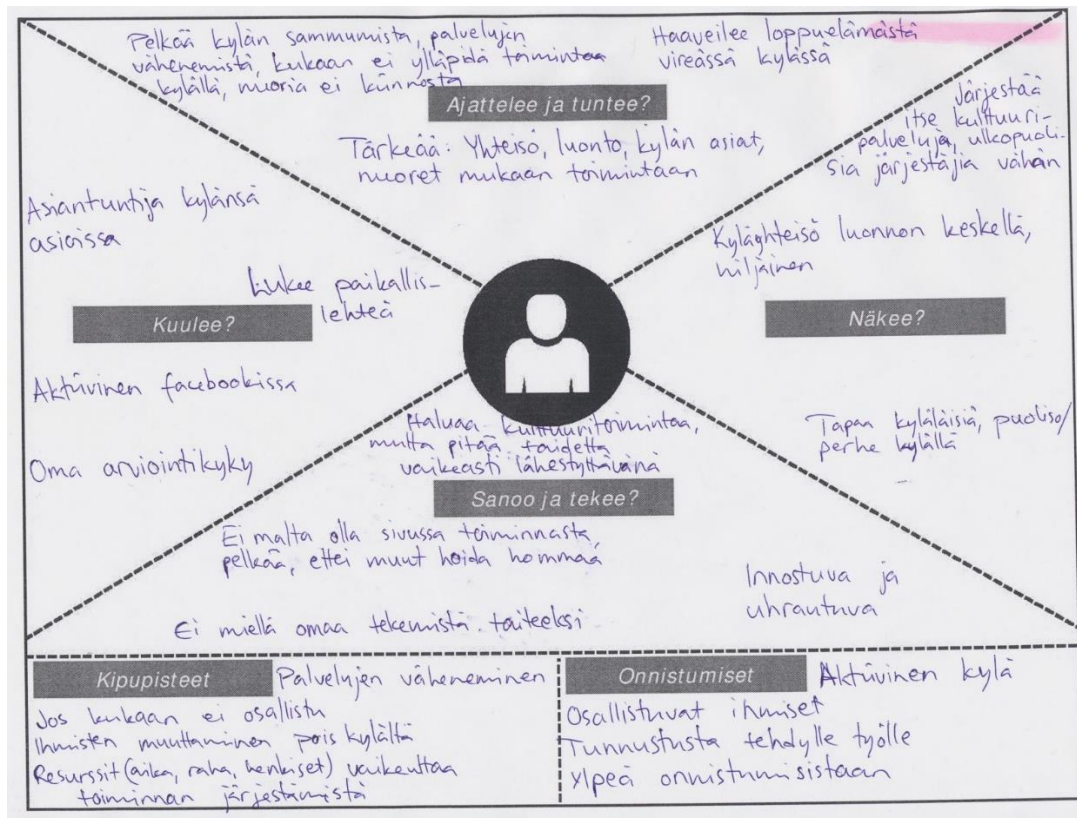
Pelkää kylän sammumista, palvelujen vähenemistä, kukaan ei ylläpidä toimintaa kylällä, nuoria ei kiinnosta

Haaveilee loppuelämästä vireässä kylässä

Ajattelee ja tuntee?

Tärkeää: Yhteisö, luonto, kylän asiat, nuoret mukaan toimintaan

Järjestää itse kulttuuripalveluja, ulkopuolisia järjestäjiä vähän

Asiantuntija kylänsä asioissa

Kyläyhteisö luonnon keskellä, hiljainen

Lukee paikallislehteä

Kuulee?

Näkee?

Aktiivinen facebookissa

Haluaa kulttuuritoimintaa, mutta pitää taidetta vaikeasti lähestyttävänä

Tapaa kyläläisiä, puoliso/perhe kylällä

Oma arviointikyky

Sanoo ja tekee?

Ei malta olla sivussa toiminnasta, pelkää, ettei muut hoida hommaa

Innostuva ja uhrautuva

Ei miellä omaa tekemistä taiteeksi

Kipupisteet

Palvelujen väheneminen
Jos kukaan ei osallistu
Ihmisten muuttaminen pois kylältä
Resurssit (aika, raha, henkiset) vaikeuttaa toiminnan järjestämistä

Onnistumiset

Aktiivinen kylä
Osallistuvat ihmiset
Tunnustusta tehdylle työlle
Ylpeä onnistumisistaan